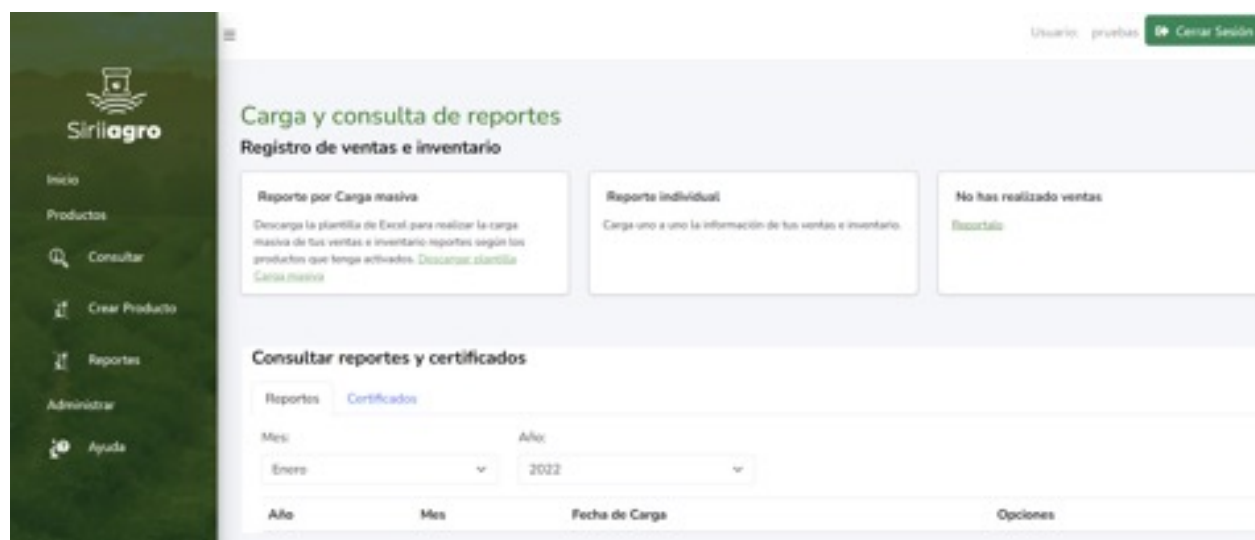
Siriiagro

Inicio
Productos
Consultar
Crear Producto
Reportes
Administrar
Ayuda

≡

Usuario: pruebas
Cerrar Sesión

Carga y consulta de reportes
Registro de ventas e inventario

Reporte por Carga masiva
Descarga la plantilla de Excel para realizar la carga masiva de tus ventas e inventario reportes según los productos que tenga activados. Descargar plantilla Carga masiva

Reporte individual
Carga uno a uno la información de tus ventas e inventario.

No has realizado ventas
Reportalo

Consultar reportes y certificados

Reportes
Certificados

Mes:
Enero

Año:
2022

| Año | Mes | Fecha de Carga | Opciones |
|---|---|---|---|